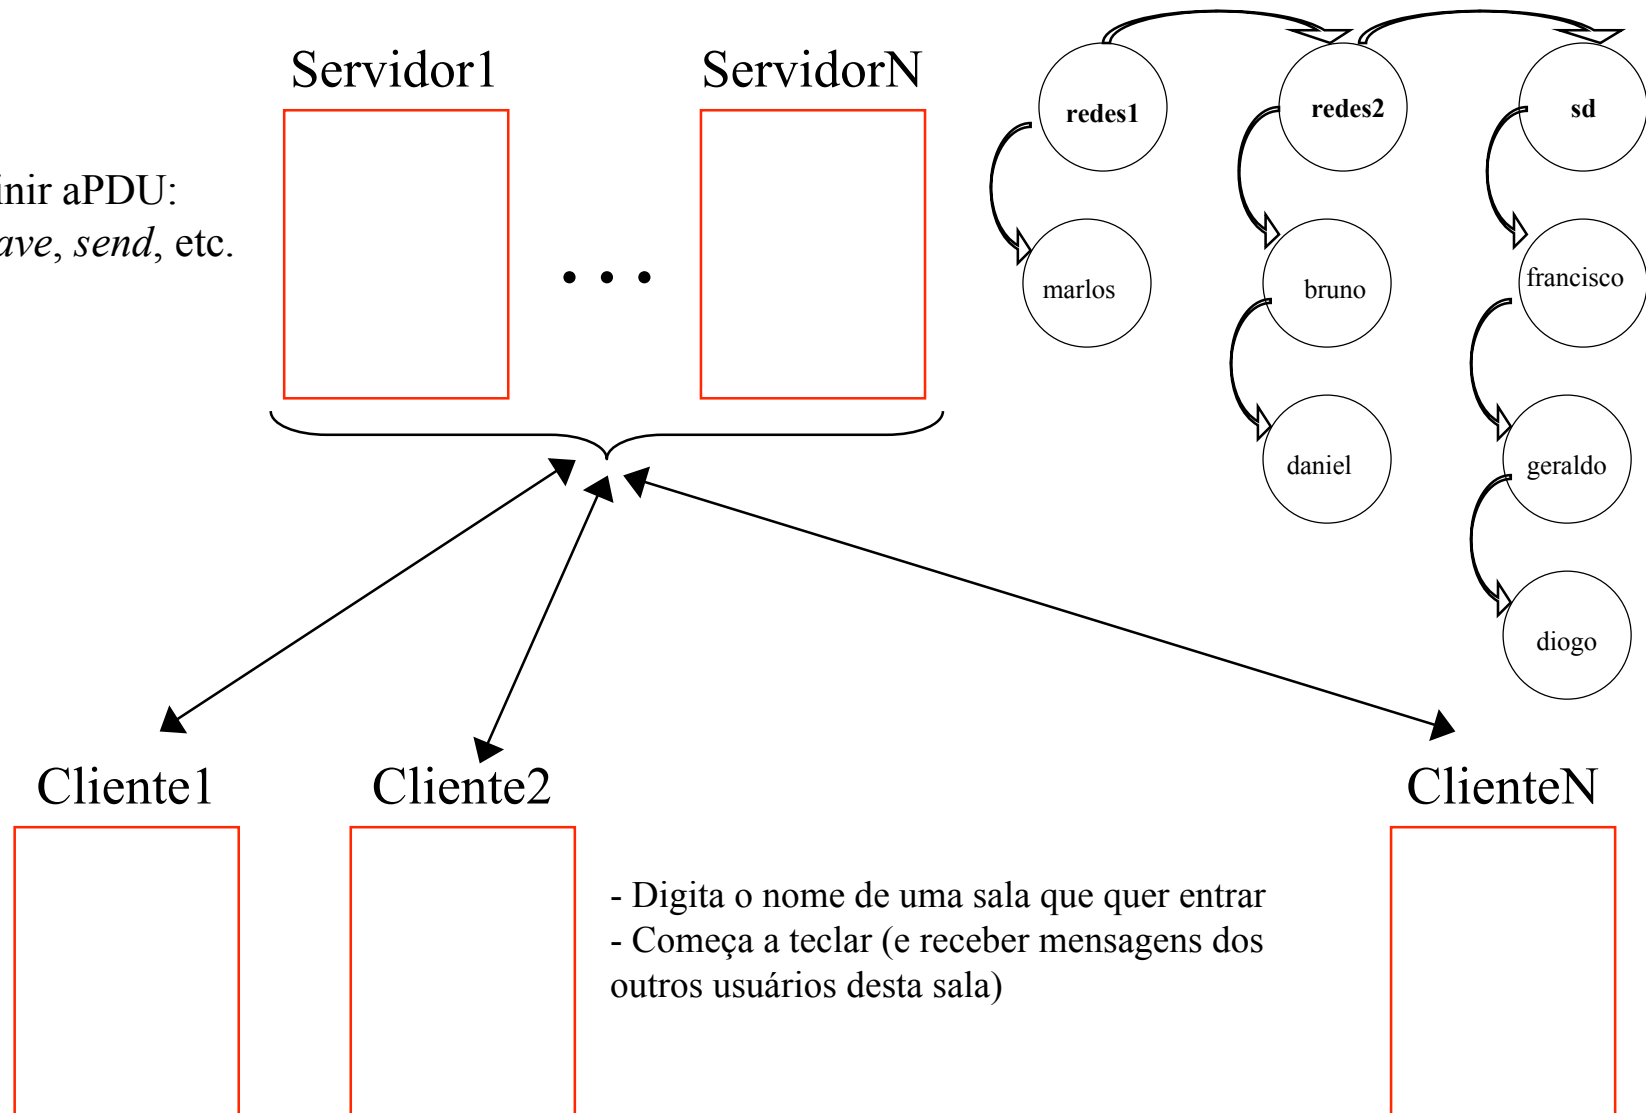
Servidor1

ServidorN

inir aPDU:
ave, send, etc.

. . .

redes1

redes2

sd

marlos

bruno

francisco

daniel

geraldo

diogo

Cliente1

Cliente2

ClienteN

- Digita o nome de uma sala que quer entrar
- Começa a teclar (e receber mensagens dos outros usuários desta sala)